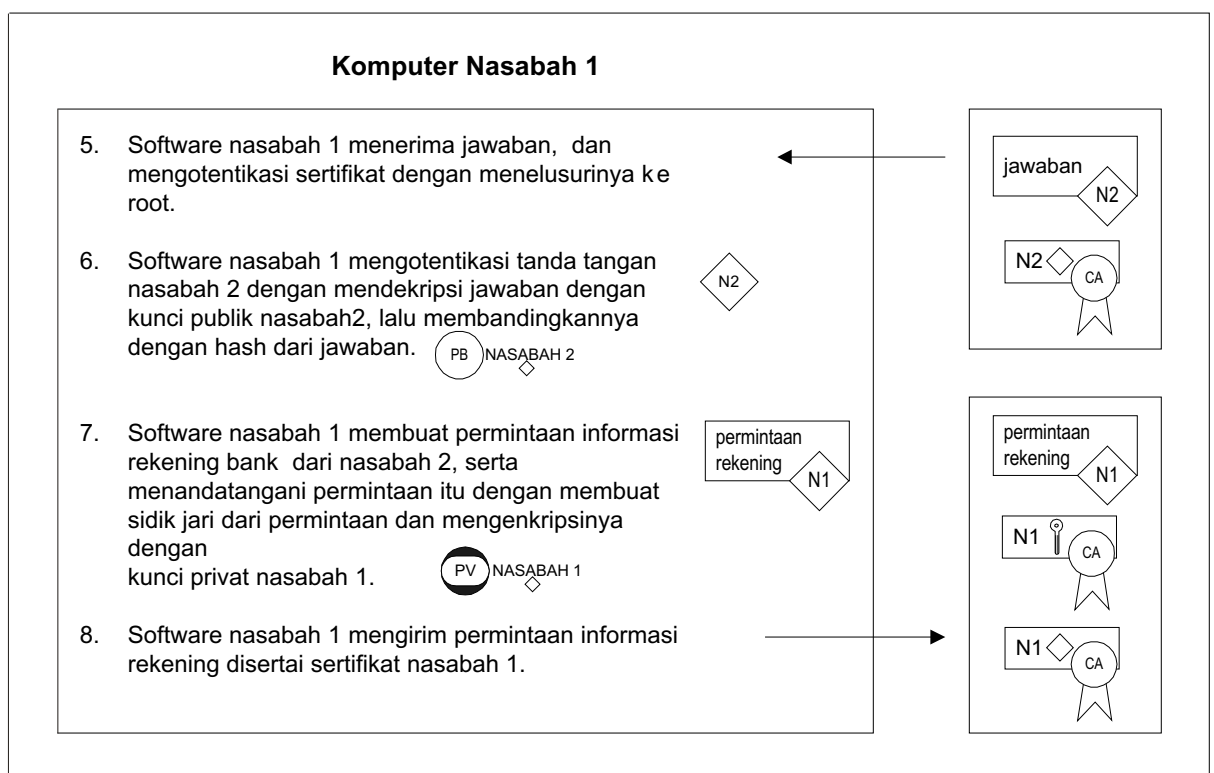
Komputer Nasabah 1

5. Software nasabah 1 menerima jawaban, dan mengotentikasi sertifikat dengan menelusurinya ke root.

6. Software nasabah 1 mengotentikasi tanda tangan nasabah 2 dengan mendekripsi jawaban dengan kunci publik nasabah2, lalu membandingkannya dengan hash dari jawaban.

PB NASABAH 2

N2

7. Software nasabah 1 membuat permintaan informasi rekening bank dari nasabah 2, serta menandatangani permintaan itu dengan membuat sidik jari dari permintaan dan mengenkripsinya dengan
kunci privat nasabah 1.

PV NASABAH 1

permintaan rekening N1

8. Software nasabah 1 mengirim permintaan informasi rekening disertai sertifikat nasabah 1.

jawaban N2

N2 CA

permintaan rekening N1

N1 CA

N1 CA